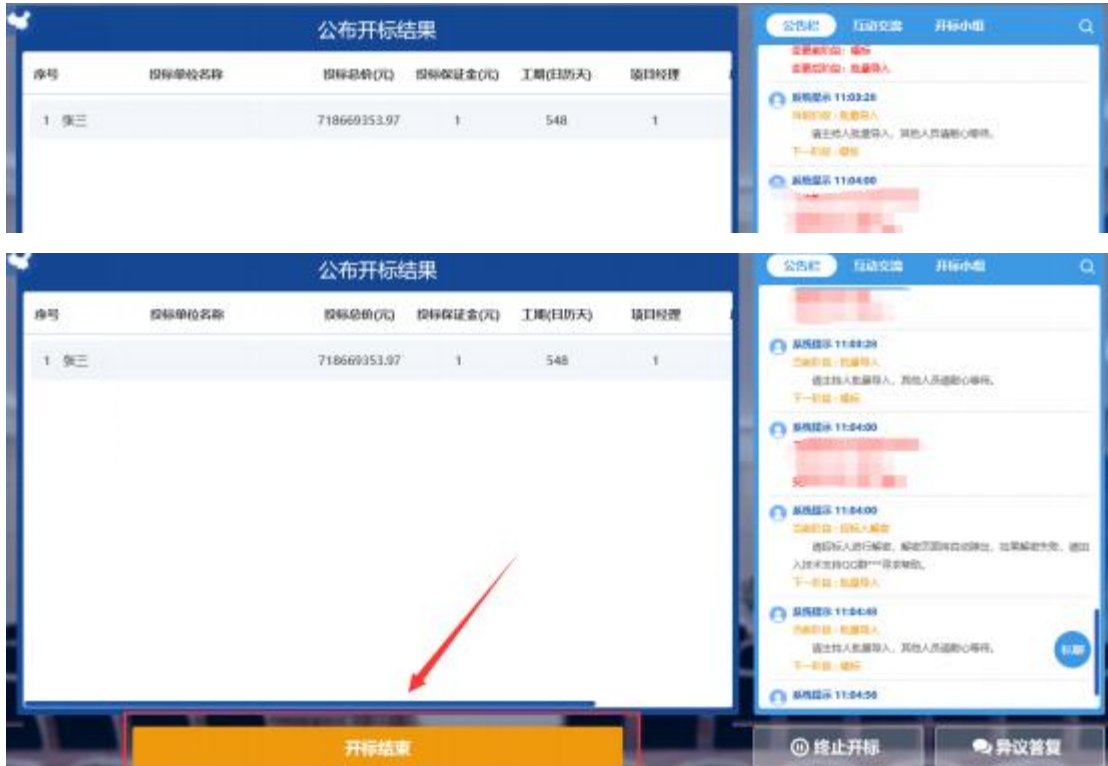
公布开标结果

| 序号 | 投标单位名称 | 投标总价(元) | 投标保证金(元) | 工期(日历天) | 项目经理 |
|---|---|---|---|---|---|
| 1 张三 | | 718669353.97 | 1 | 548 | 1 |

公告栏 互动交流 开标小组

变更前阶段：唱标
变更后阶段：批量导入

系统提示 11:03:28
当前阶段：批量导入
请主持人批量导入，其他人员请耐心等待。
下一阶段：唱标

系统提示 11:04:00

公布开标结果

| 序号 | 投标单位名称 | 投标总价(元) | 投标保证金(元) | 工期(日历天) | 项目经理 |
|---|---|---|---|---|---|
| 1 张三 | | 718669353.97 | 1 | 548 | 1 |

开标结束

公告栏 互动交流 开标小组

系统提示 11:03:28
当前阶段：批量导入
请主持人批量导入，其他人员请耐心等待。
下一阶段：唱标

系统提示 11:04:00

系统提示 11:04:00
当前阶段：投标人解密
请投标人进行解密，解密页面将自动弹出，如果解密失败，请加入技术支持QQ群***寻求帮助。
下一阶段：批量导入

系统提示 11:04:48
当前阶段：批量导入
请主持人批量导入，其他人员请耐心等待。
下一阶段：唱标

系统提示 11:04:58

标题

终止开标 异议答复